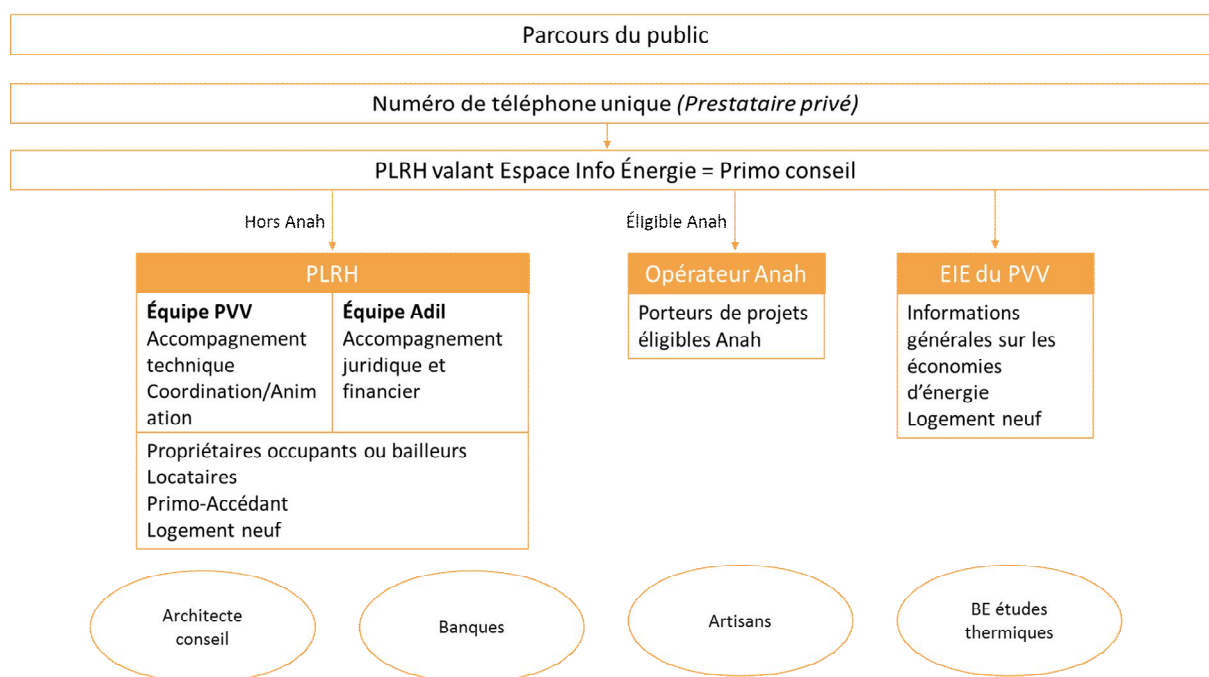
Parcours du public

Numéro de téléphone unique *(Prestataire privé)*

PLRH valant Espace Info Énergie = Primo conseil

Hors Anah

Éligible Anah

PLRH

**Équipe PVV**
Accompagnement technique
Coordination/Animation

**Équipe Adil**
Accompagnement juridique et financier

Propriétaires occupants ou bailleurs
Locataires
Primo-Accédant
Logement neuf

Opérateur Anah

Porteurs de projets éligibles Anah

EIE du PVV

Informations générales sur les économies d'énergie
Logement neuf

Architecte conseil

Banques

Artisans

BE études thermiques